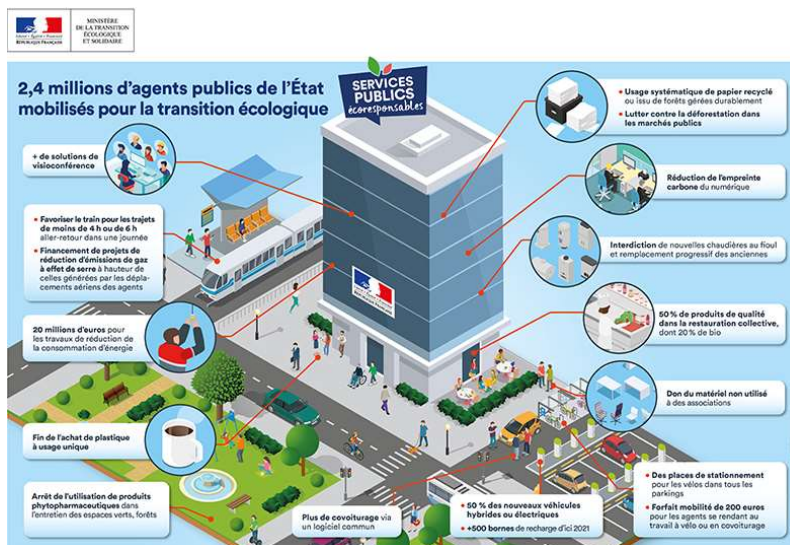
Liberté • Égalité • Fraternité
RÉPUBLIQUE FRANÇAISE

MINISTÈRE DE LA TRANSITION ÉCOLOGIQUE ET SOLIDAIRE

2,4 millions d'agents publics de l'État mobilisés pour la transition écologique

SERVICES PUBLICS écoresponsables

+ de solutions de visioconférence

Favoriser le train pour les trajets de moins de 4 h ou de 6 h aller-retour dans une journée

Financement de projets de réduction d'émissions de gaz à effet de serre à hauteur de celles générées par les déplacements aériens des agents

20 millions d'euros pour les travaux de réduction de la consommation d'énergie

Fin de l'achat de plastique à usage unique

Arrêt de l'utilisation de produits phytopharmaceutiques dans l'entretien des espaces verts, forêts

Plus de covoiturage via un logiciel commun

50 % des nouveaux véhicules hybrides ou électriques

+500 bornes de recharge d'ici 2021

Usage systématique de papier recyclé ou issu de forêts gérées durablement

Lutter contre la déforestation dans les marchés publics

Réduction de l'empreinte carbone du numérique

Interdiction de nouvelles chaudières au fioul et remplacement progressif des anciennes

50 % de produits de qualité dans la restauration collective, dont 20 % de bio

Don du matériel non utilisé à des associations

Des places de stationnement pour les vélos dans tous les parkings

Forfait mobilité de 200 euros pour les agents se rendant au travail à vélo ou en covoiturage